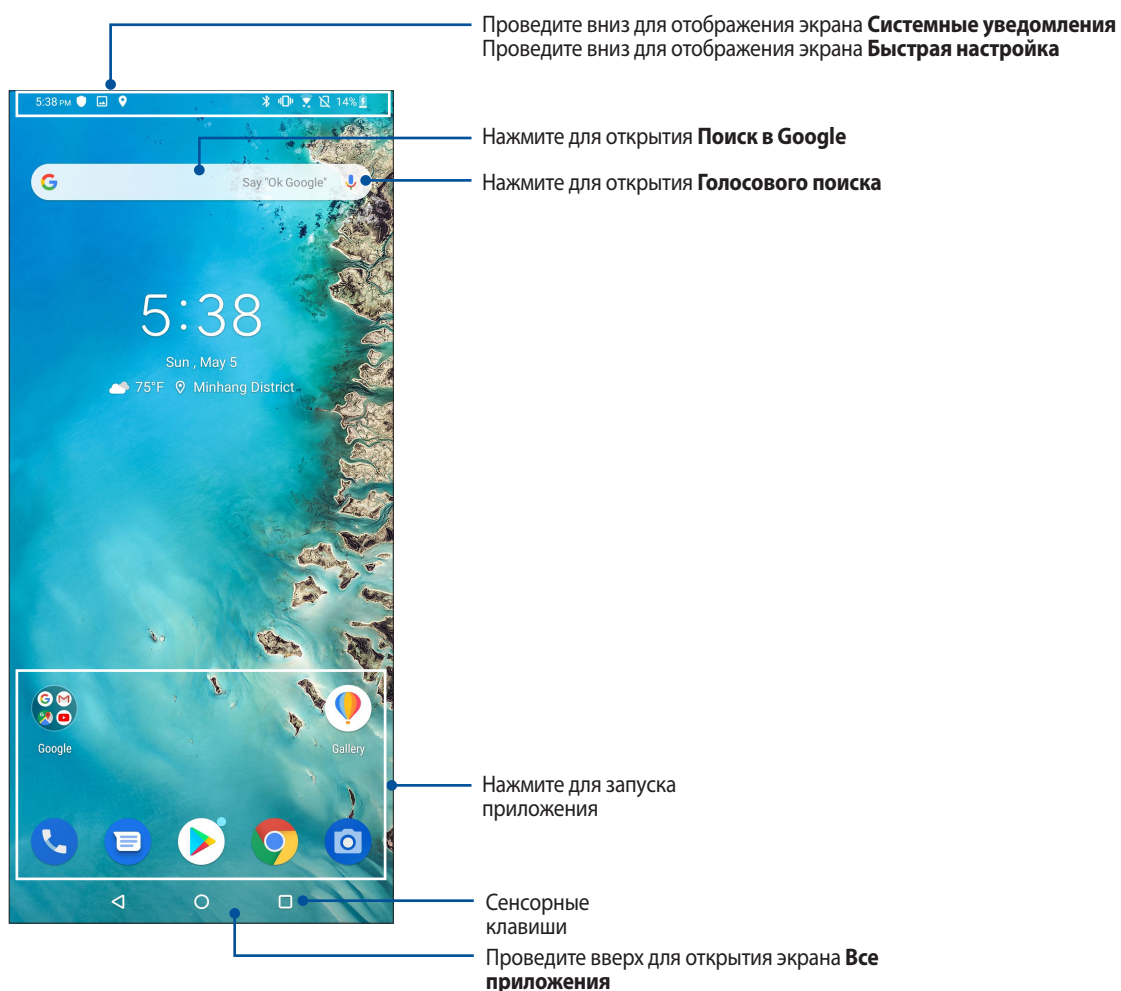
Проведите вниз для отображения экрана **Системные уведомления**
Проведите вниз для отображения экрана **Быстрая настройка**

5:38 PM 14%

Нажмите для открытия **Поиск в Google**

Say "Ok Google"

Нажмите для открытия **Голосового поиска**

5:38

Sun , May 5

75°F Minhang District

Google

Gallery

Нажмите для запуска приложения

Сенсорные клавиши

Проведите вверх для открытия экрана **Все приложения**